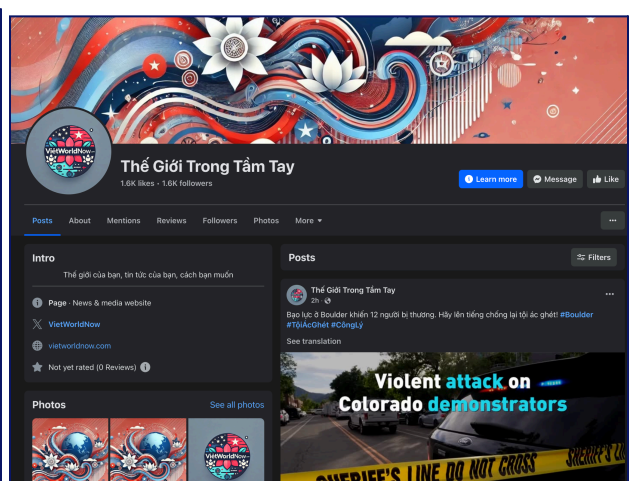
VietWorldNow

Thế Giới Trong Tầm Tay
1.6K likes • 1.6K followers

Learn more
Message
Like

Posts About Mentions Reviews Followers Photos More ▾
...

Intro
Thế giới của bạn, tin tức của bạn, cách bạn muốn

Page · News & media website
VietWorldNow
vietworldnow.com
Not yet rated (0 Reviews)

Photos
See all photos

VietWorldNow

Posts
Filters

Thế Giới Trong Tầm Tay
2h ·
...
Bạo lực ở Boulder khiến 12 người bị thương. Hãy lên tiếng chống lại tội ác ghét! #Boulder #TộiÁcGhét #CôngLý
See translation

Violent attack on Colorado demonstrators

SHERIFF'S LINE DO NOT CROSS SHERIFF'S LI